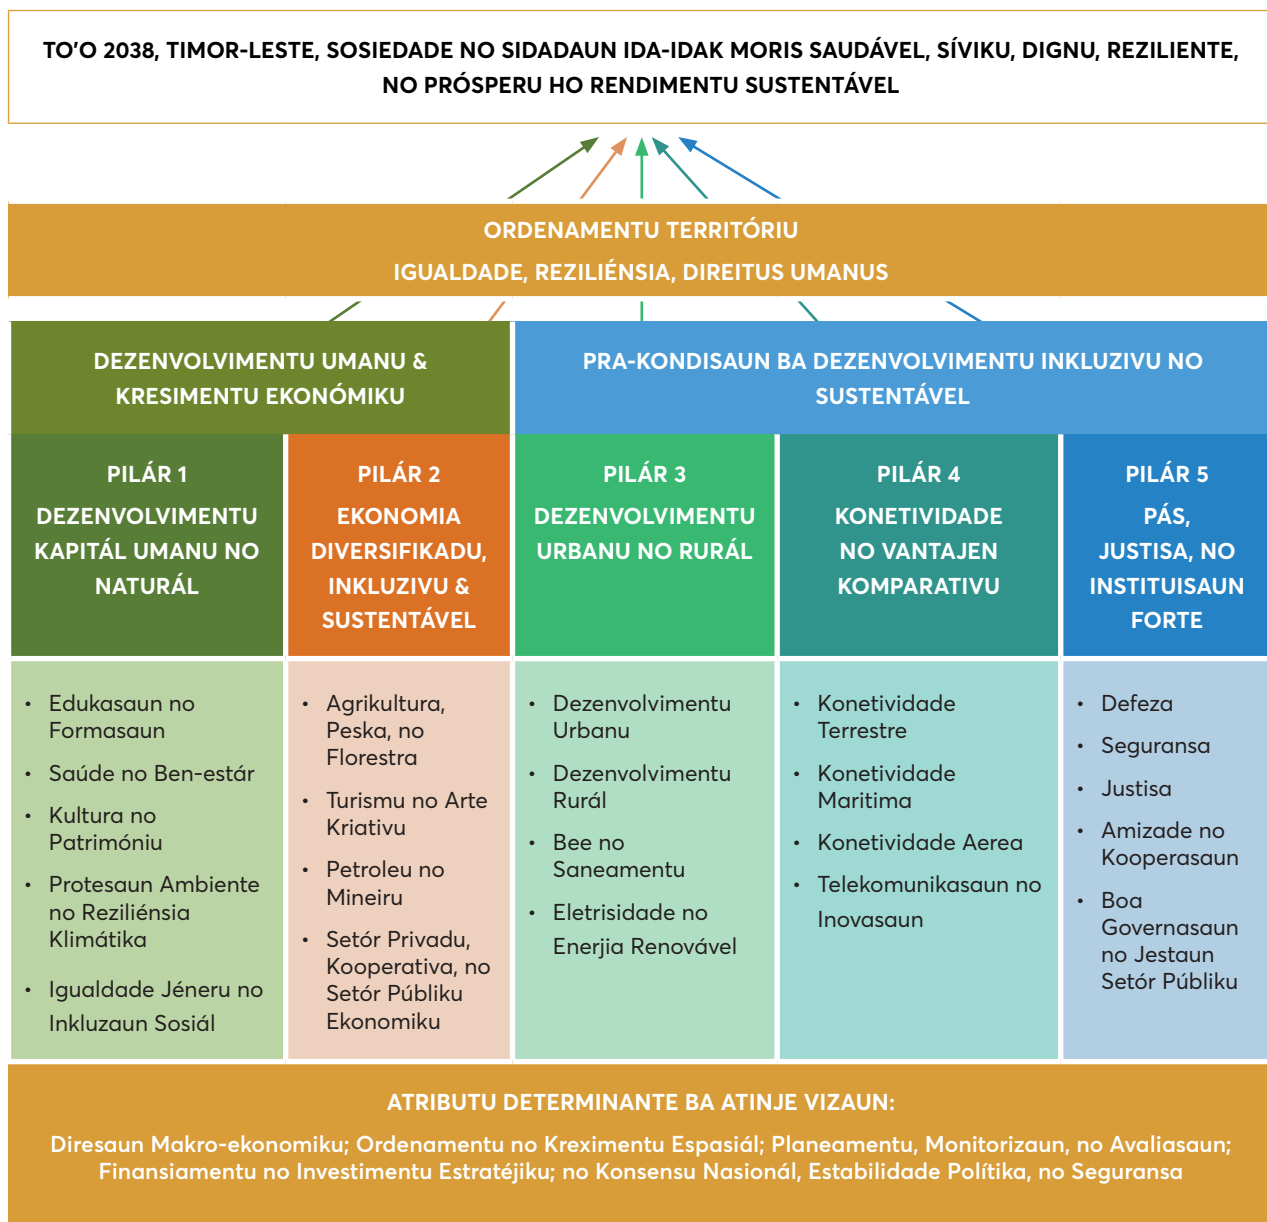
TO'O 2038, TIMOR-LESTE, SOSIEDADE NO SIDADAUN IDA-IDAK MORIS SAUDÁVEL, SÍVIKU, DIGNU, REZILIENTE, NO PRÓSPERU HO RENDIMENTU SUSTENTÁVEL

ORDENAMENTU TERRITÓRIU
IGUALDADE, REZILIÉNSIA, DIREITUS UMANUS

DEZENVOLVIMENTU UMANU & KRESIMENTU EKONÓMIKU

PRA-KONDISAUN BA DEZENVOLVIMENTU INKLUZIVU NO SUSTENTÁVEL

PILÁR 1
DEZENVOLVIMENTU KAPITÁL UMANU NO NATURÁL

- Edukasaun no Formasaun
- Saúde no Ben-estár
- Kultura no Patrimóniu
- Protesaun Ambiente no Reziliénsia Klimátika
- Igualdade Jéneru no Inkluzaun Sosiál

PILÁR 2
EKONOMIA DIVERSIFIKADU, INKLUZIVU & SUSTENTÁVEL

- Agrikultura, Peska, no Florestra
- Turismu no Arte Kriativu
- Petroleu no Mineiru
- Setór Privadu, Kooperativa, no Setór Públiku Ekonomiku

PILÁR 3
DEZENVOLVIMENTU URBANU NO RURÁL

- Dezenvolvimentu Urbanu
- Dezenvolvimentu Rurál
- Bee no Saneamentu
- Eletrisidade no Enerjia Renovável

PILÁR 4
KONETIVIDADE NO VANTAJEN KOMPARATIVU

- Konetividade Terrestre
- Konetividade Maritima
- Konetividade Aerea
- Telekomunikasaun no Inovasaun

PILÁR 5
PÁS, JUSTISA, NO INSTITUISAUN FORTE

- Defeza
- Seguransa
- Justisa
- Amizade no Kooperasaun
- Boa Governasaun no Jestaun Setór Públiku

ATRIBUTU DETERMINANTE BA ATINJE VIZAUN:

Diresaun Makro-ekonomiku; Ordenamentu no Kreximentu Espasiál; Planeamentu, Monitorizaun, no Avaliasaun; Finansiamentu no Investimentu Estratéjiku; no Konsensu Nasionál, Estabilidade Política, no Seguransa